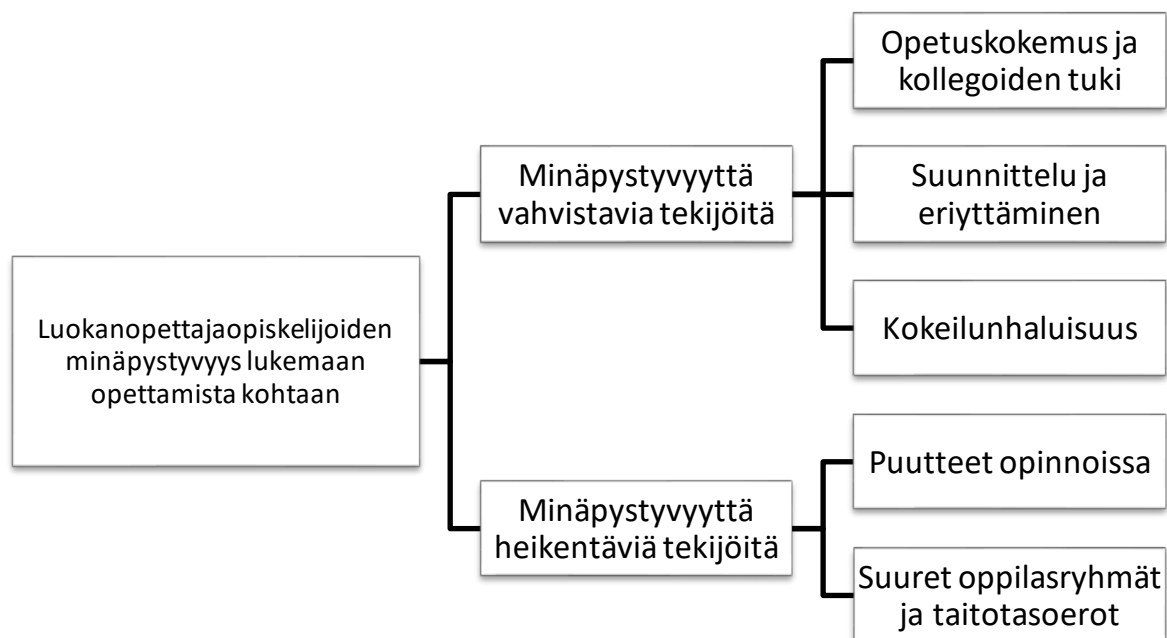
Luokanopettajaopiskelijoiden minäpystyvyys lukemaan opettamista kohtaan

Minäpystyvyyttä vahvistavia tekijöitä

Opetuskokemus ja kollegoiden tuki

Suunnittelu ja eriyttäminen

Kokeilunhaluisuus

Minäpystyvyyttä heikentäviä tekijöitä

Puutteet opinnoissa

Suuret oppilasryhmät ja taitotasoerot